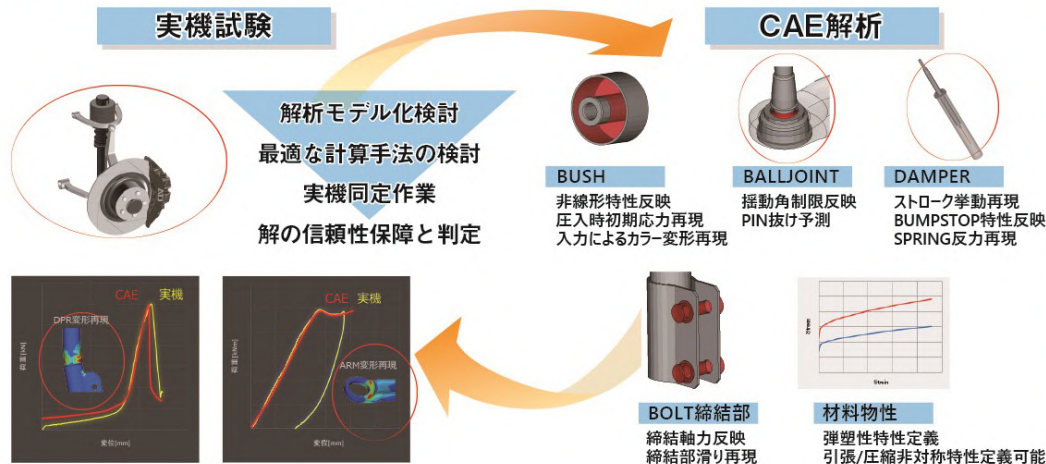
実機試験

CAE解析

解析モデル化検討
最適な計算手法の検討
実機同定作業
解の信頼性保障と判定

BUSH
非線形特性反映
圧入時初期応力再現
入力によるカラー変形再現

BALLJOINT
揺動角制限反映
PIN抜け予測

DAMPER
ストローク挙動再現
BUMPSTOP特性反映
SPRING反力再現

CAE 実機
DPR変形再現
荷重[kN]
変位[mm]

CAE 実機
ARM変形再現
荷重[kN]
変位[mm]

Stress
Strain

BOLT締結部
締結軸力反映
締結部滑り再現

材料物性
弾塑性特性定義
引張/圧縮非対称特性定義可能